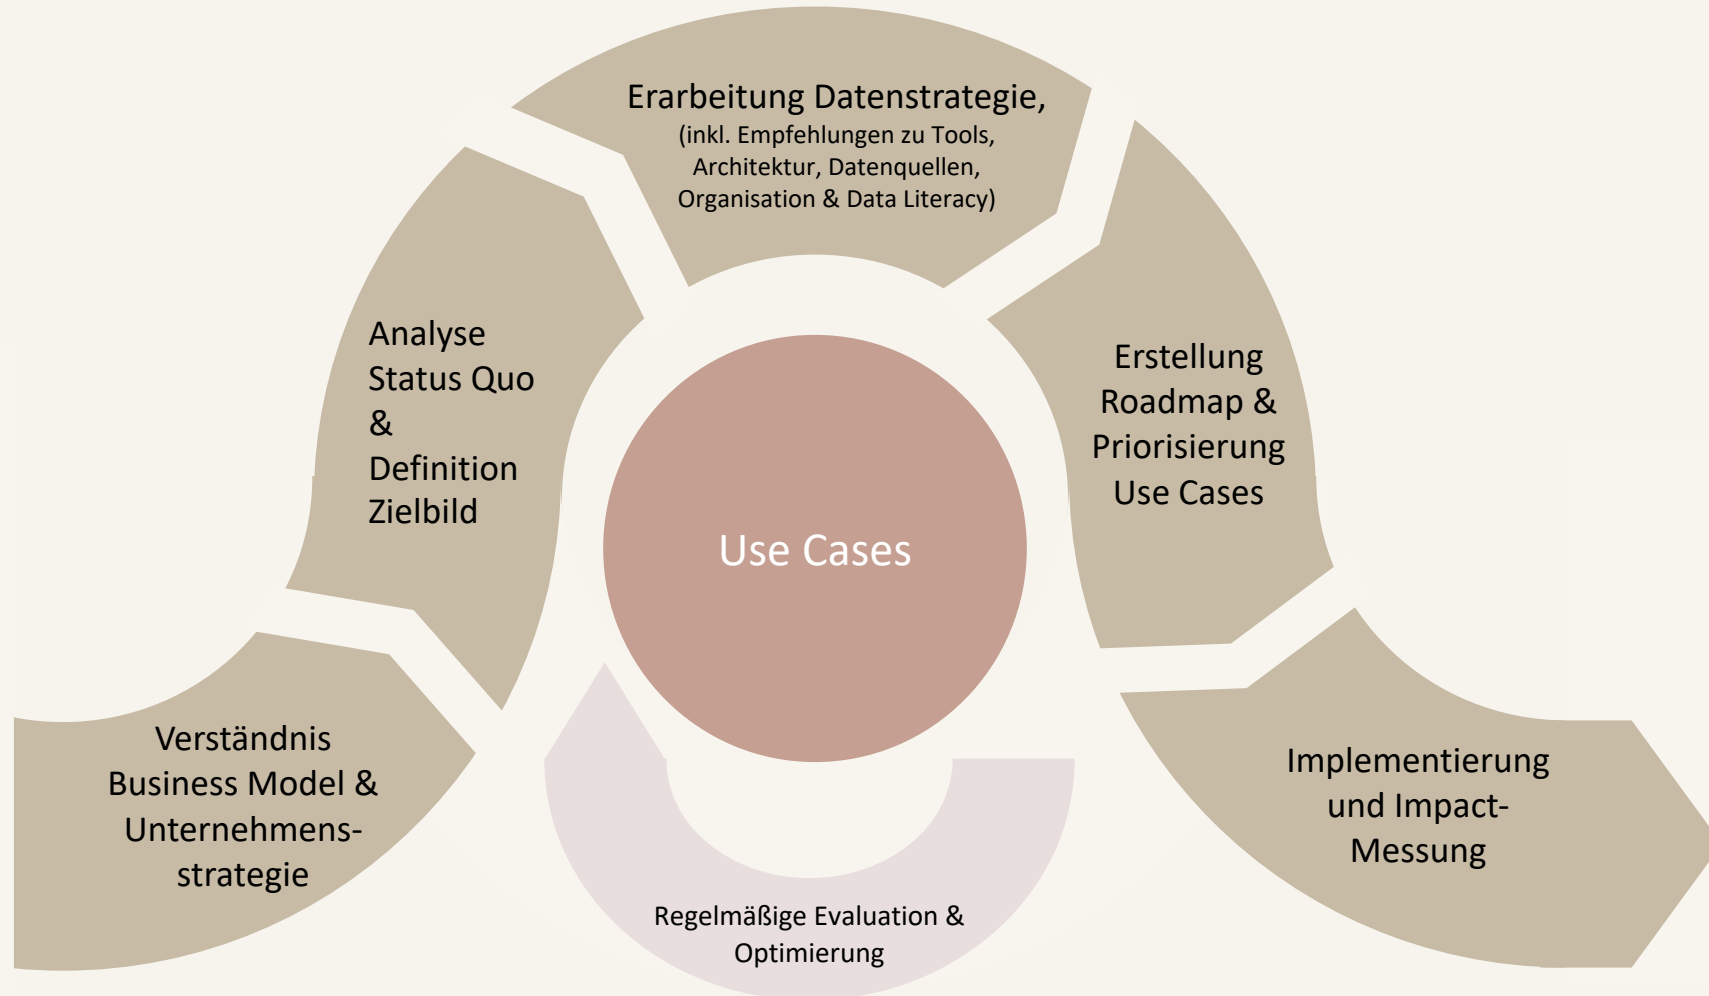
Verständnis Business Model & Unternehmensstrategie

Analyse Status Quo & Definition Zielbild

Erarbeitung Datenstrategie,
(inkl. Empfehlungen zu Tools, Architektur, Datenquellen, Organisation & Data Literacy)

Erstellung Roadmap & Priorisierung Use Cases

Implementierung und Impact-Messung

Use Cases

Regelmäßige Evaluation & Optimierung